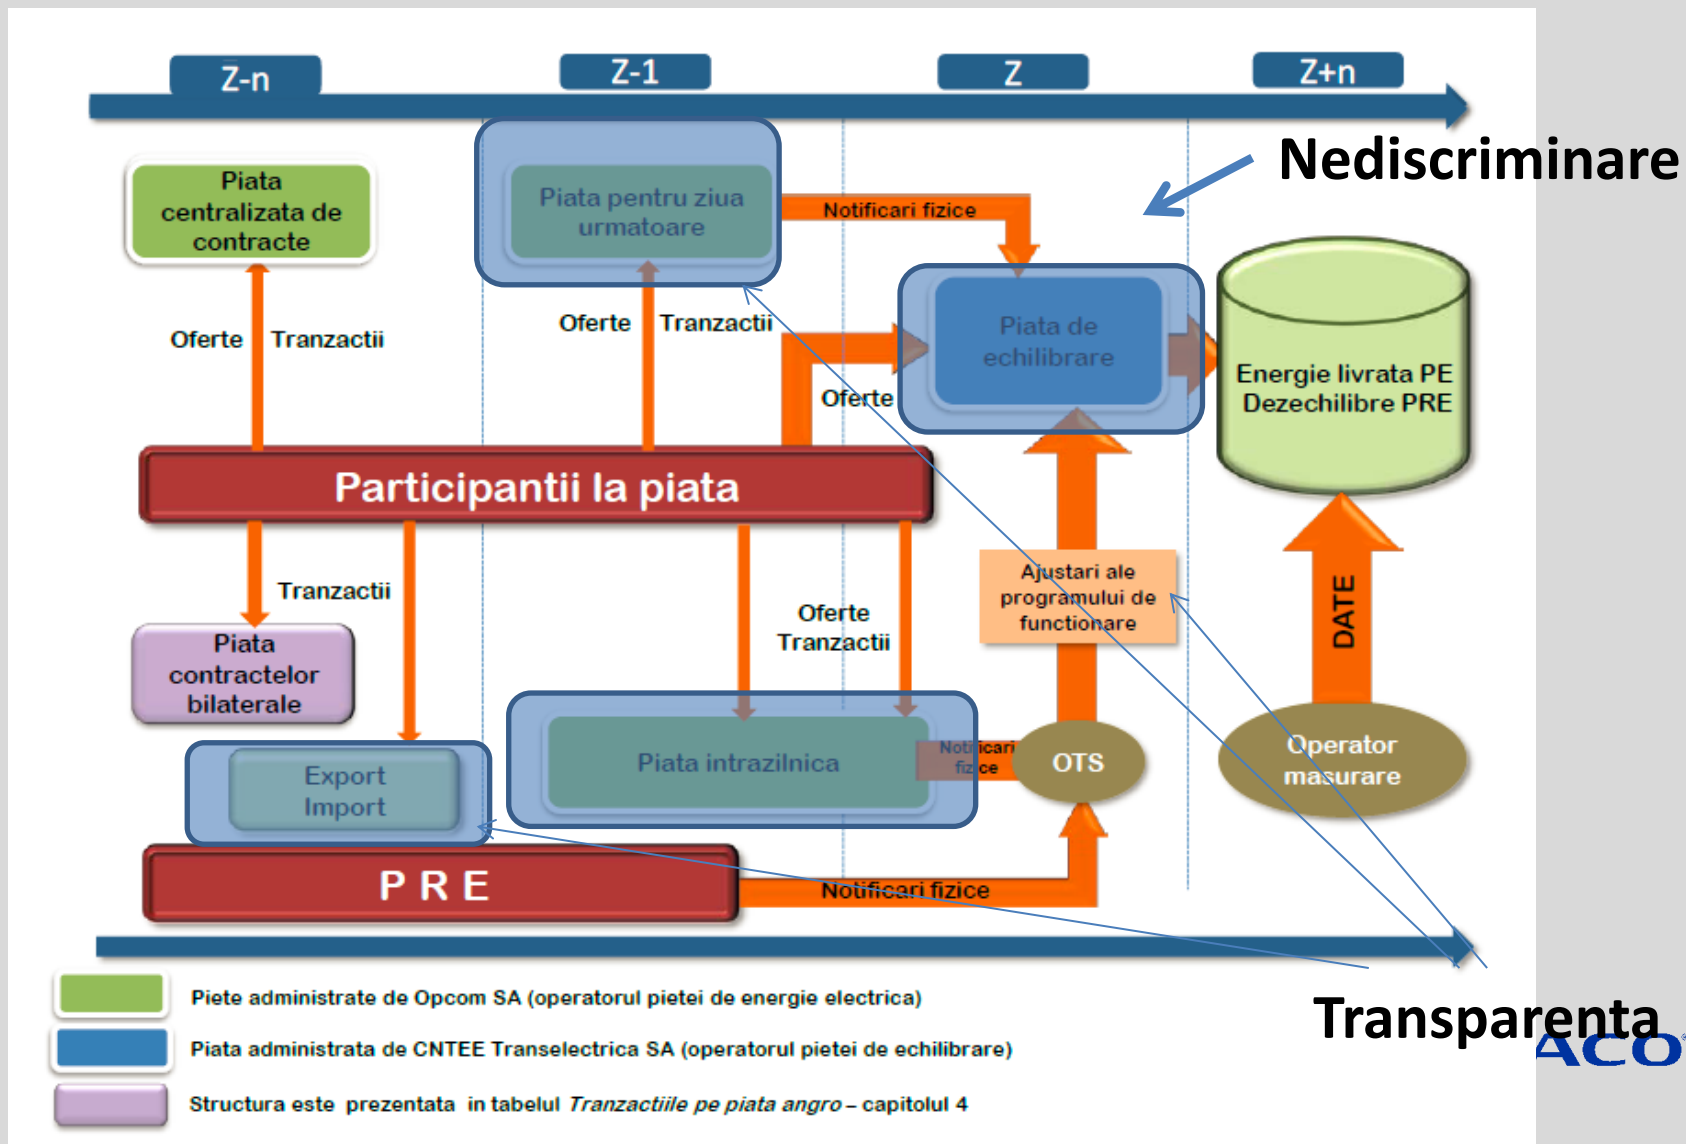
Z-n

Z-1

Z

Z+n

Nediscriminare

Piata centralizata de contracte

Piata pentru ziua urmatoare

Notificari fizice

Piata de echilibrare

Energie livrata PE Dezechilibre PRE

Oferte

Tranzactii

Oferte

Tranzactii

Oferte

Participantii la piata

Tranzactii

Piata contractelor bilaterale

Oferte

Tranzactii

Ajustari ale programului de functionare

DATE

Export Import

Piata intrazilnica

Notificari fizice

OTS

Operator masurare

P R E

Notificari fizice

Piete administrate de Opcom SA (operatorul pietei de energie electrica)

Piata administrata de CNTEE Transelectrica SA (operatorul pietei de echilibrare)

Structura este prezentata in tabelul *Tranzactiile pe piata angro* – capitolul 4

Transparenta

ACO